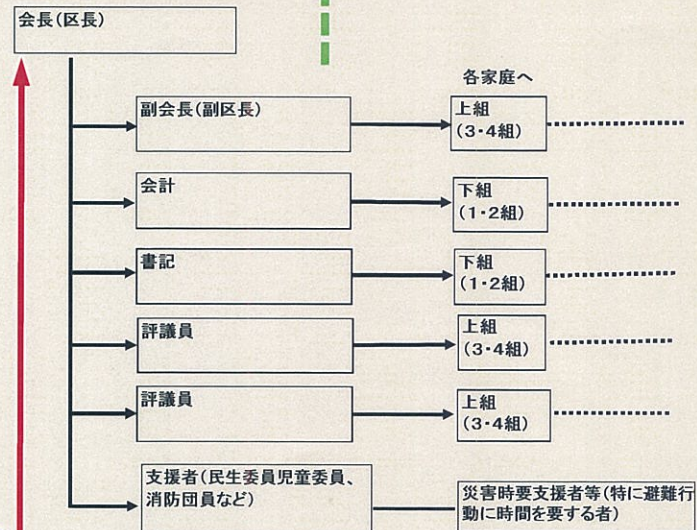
会長(区長)

各家庭へ

副会長(副区長)

上組
(3・4組)

会計

下組
(1・2組)

書記

下組
(1・2組)

評議員

上組
(3・4組)

評議員

上組
(3・4組)

支援者(民生委員児童委員、消防団員など)

災害時要支援者等(特に避難行動に時間を要する者)